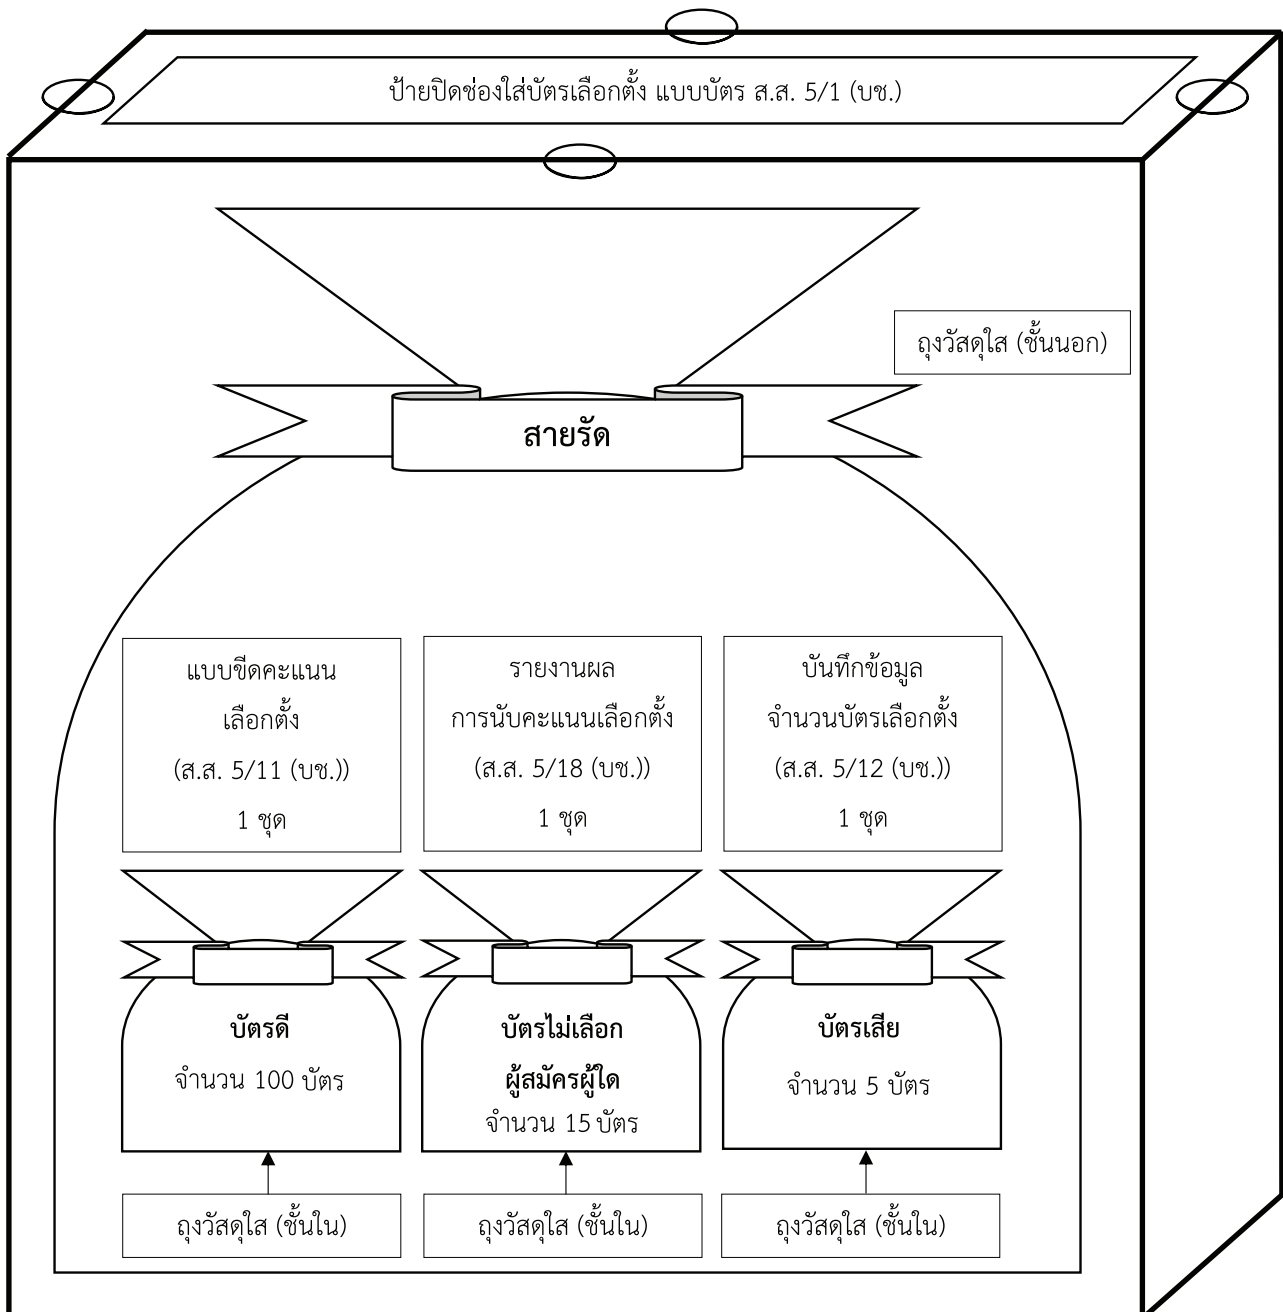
ป้ายปิดช่องใส่บัตรเลือกตั้ง แบบบัตร ส.ส. 5/1 (บช.)

ถุงวัสดุใส (ชั้นนอก)

สายรัด

แบบขีดคะแนน เลือกตั้ง (ส.ส. 5/11 (บช.)) 1 ชุด

รายงานผล การนับคะแนนเลือกตั้ง (ส.ส. 5/18 (บช.)) 1 ชุด

บันทึกข้อมูล จำนวนบัตรเลือกตั้ง (ส.ส. 5/12 (บช.)) 1 ชุด

บัตรดี
จำนวน 100 บัตร

บัตรไม่เลือก ผู้สมัครผู้ใด
จำนวน 15 บัตร

บัตรเสีย
จำนวน 5 บัตร

ถุงวัสดุใส (ชั้นใน)

ถุงวัสดุใส (ชั้นใน)

ถุงวัสดุใส (ชั้นใน)